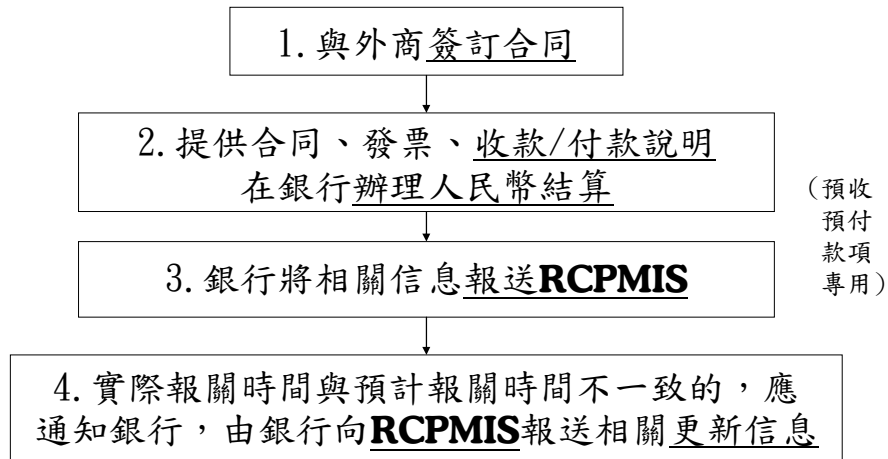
1. 與外商簽訂合同

2. 提供合同、發票、收款/付款說明
在銀行辦理人民幣結算

3. 銀行將相關信息報送RCPMIS

(預收預付款項專用)

4. 實際報關時間與預計報關時間不一致的，應通知銀行，由銀行向RCPMIS報送相關更新信息